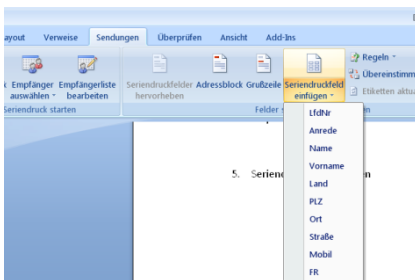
ayout Verweise Sendungen Überprüfen Ansicht Add-Ins

k Empfänger auswählen Empfängerliste bearbeiten
Seriendruck starten

Seriendruckfelder hervorheben Adressblock Grußzeile Seriendruckfeld einfügen
Felder

Regeln
Übereinstimm
Etiketten aktua

5. Seriend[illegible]m

LfdNr
Anrede
Name
Vorname
Land
PLZ
Ort
Straße
Mobil
FR